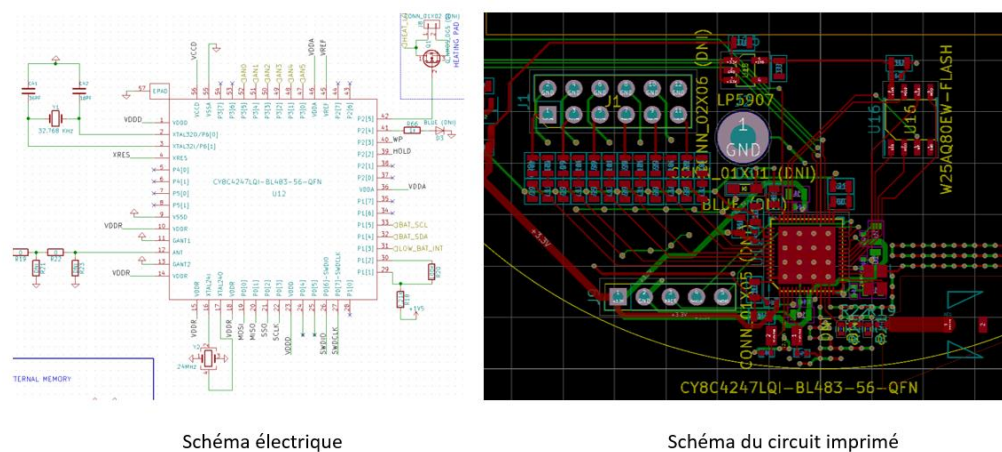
VCCD

VDDD

XRES

VDDR

VDDR

VDDR

CY8C4247LQI-BL483-56-QFN

U12

32.768 KHz

24MHz

VDDA

VREF

HOLD

WP

VDDA

BLUE (DNI)

HEATING PAD

QBAT_SCL

QBAT_SDA

QLOW_BAT_INT

MOSI

MISO

SSO

SCLK

VDDD

SWDIO

SWDCLK

TERNAL MEMORY

J1

LP5907

1

GND

CONN_02X06 (DNI)

CONN_01X01 (DNI)

BLUE (DNI)

CONN_01X05 (DNI)

U16

W25Q80EW-FLASH

+3.3V

CY8C4247LQI-BL483-56-QFN

Schéma électrique

Schéma du circuit imprimé